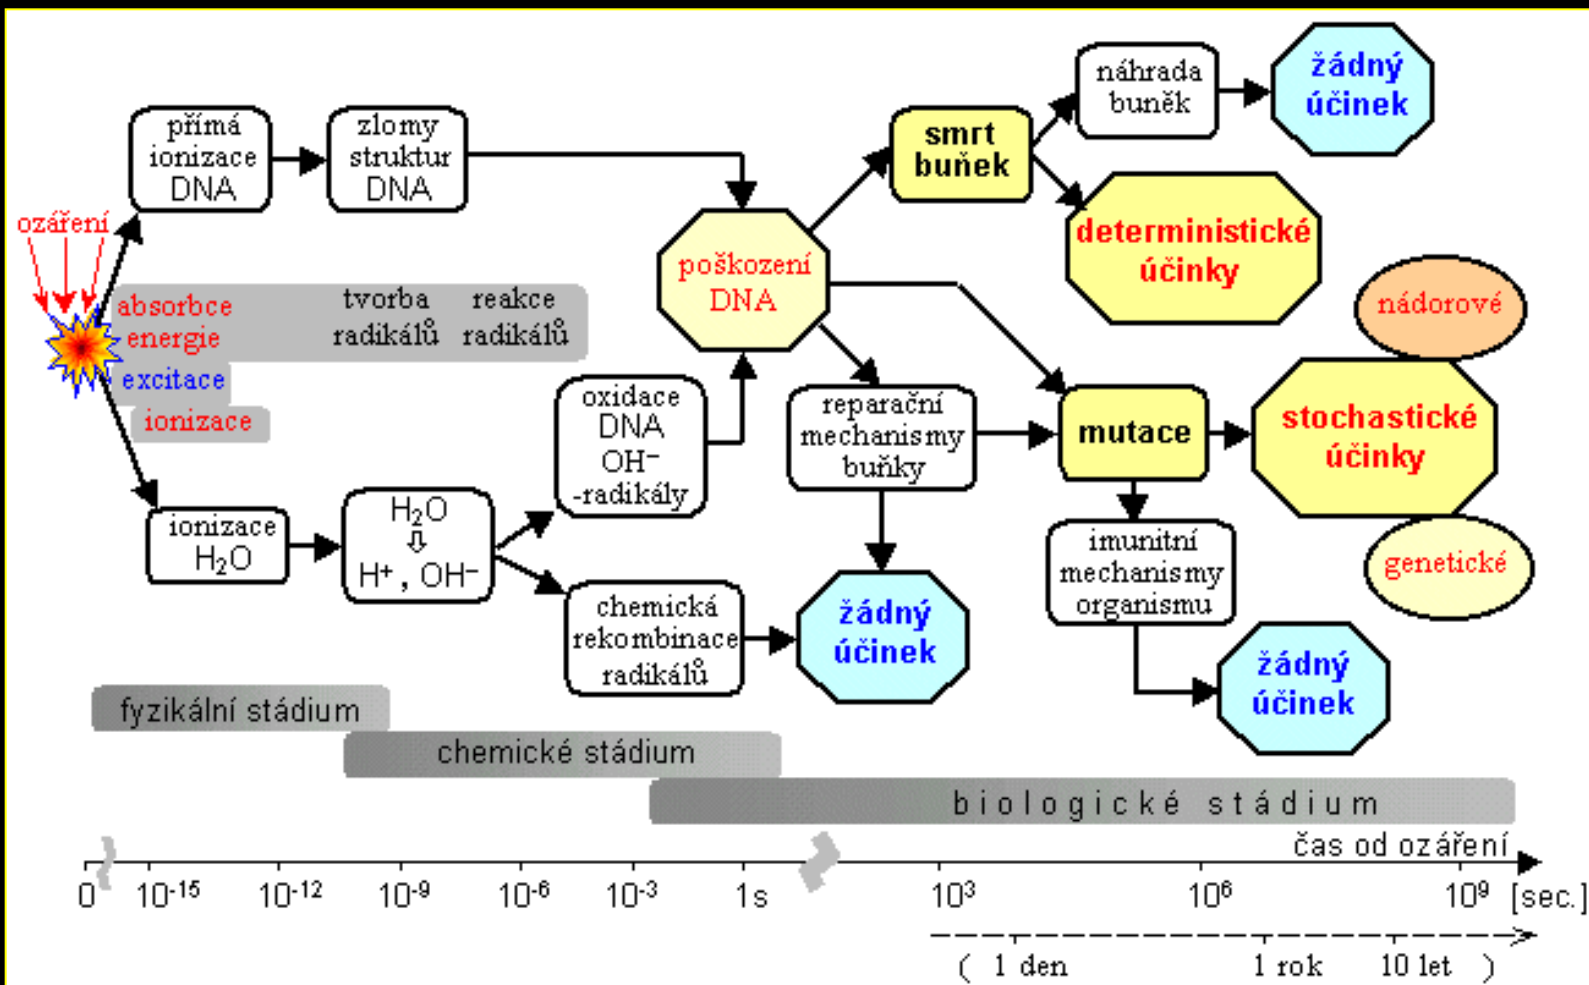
přímá ionizace DNA

zlomy struktur DNA

náhrada buněk

žádný účinek

smrt buněk

deterministické účinky

ozáření

poškození DNA

absorbce energie

tvorba radikálů

reakce radikálů

nádorové

excitace

ionizace

oxidace DNA $OH^-$ -radikály

reparační mechanismy buňky

mutace

stochastické účinky

ionizace $H_2O$

$H_2O$ ⇩ $H^+$, $OH^-$

imunitní mechanismy organismu

genetické

chemická rekombinace radikálů

žádný účinek

žádný účinek

fyzikální stádium

chemické stádium

biologické stádium

čas od ozáření

0 $10^{-15}$ $10^{-12}$ $10^{-9}$ $10^{-6}$ $10^{-3}$ 1s $10^3$ $10^6$ $10^9$ [sec.]

( 1 den 1 rok 10 let )